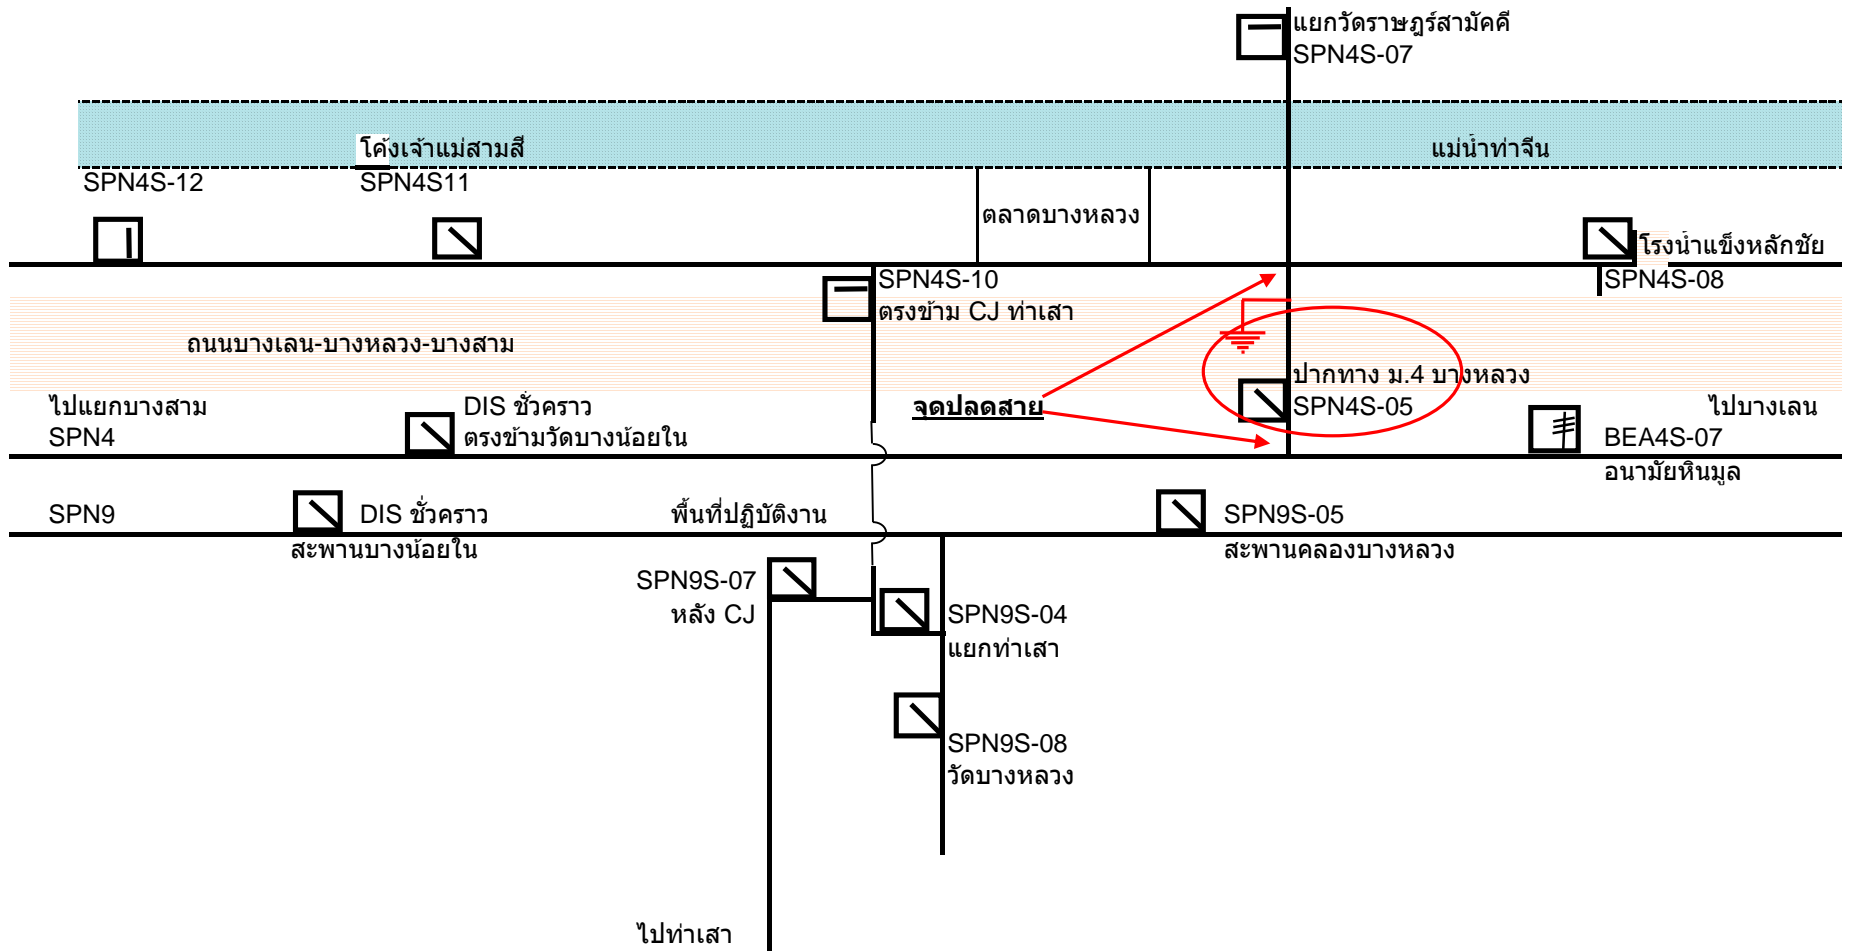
แยกวัดราษฎร์สามัคคี
SPN4S-07

โค้งเจ้าแม่สามสี
แม่น้ำท่าจีน

SPN4S-12
SPN4S11

ตลาดบางหลวง

โรงน้ำแข็งหลักชัย
SPN4S-08

SPN4S-10
ตรงข้าม CJ ท่าเสา

ถนนบางเลน-บางหลวง-บางสาม

ปากทาง ม.4 บางหลวง
SPN4S-05

ไปแยกบางสาม
SPN4

DIS ชั่วคราว
ตรงข้ามวัดบางน้อยใน

จุดปลดสาย

ไปบางเลน
BEA4S-07
อนามัยหินมูล

SPN9
DIS ชั่วคราว
สะพานบางน้อยใน

พื้นที่ปฏิบัติงาน

SPN9S-05
สะพานคลองบางหลวง

SPN9S-07
หลัง CJ

SPN9S-04
แยกท่าเสา

SPN9S-08
วัดบางหลวง

ไปท่าเสา